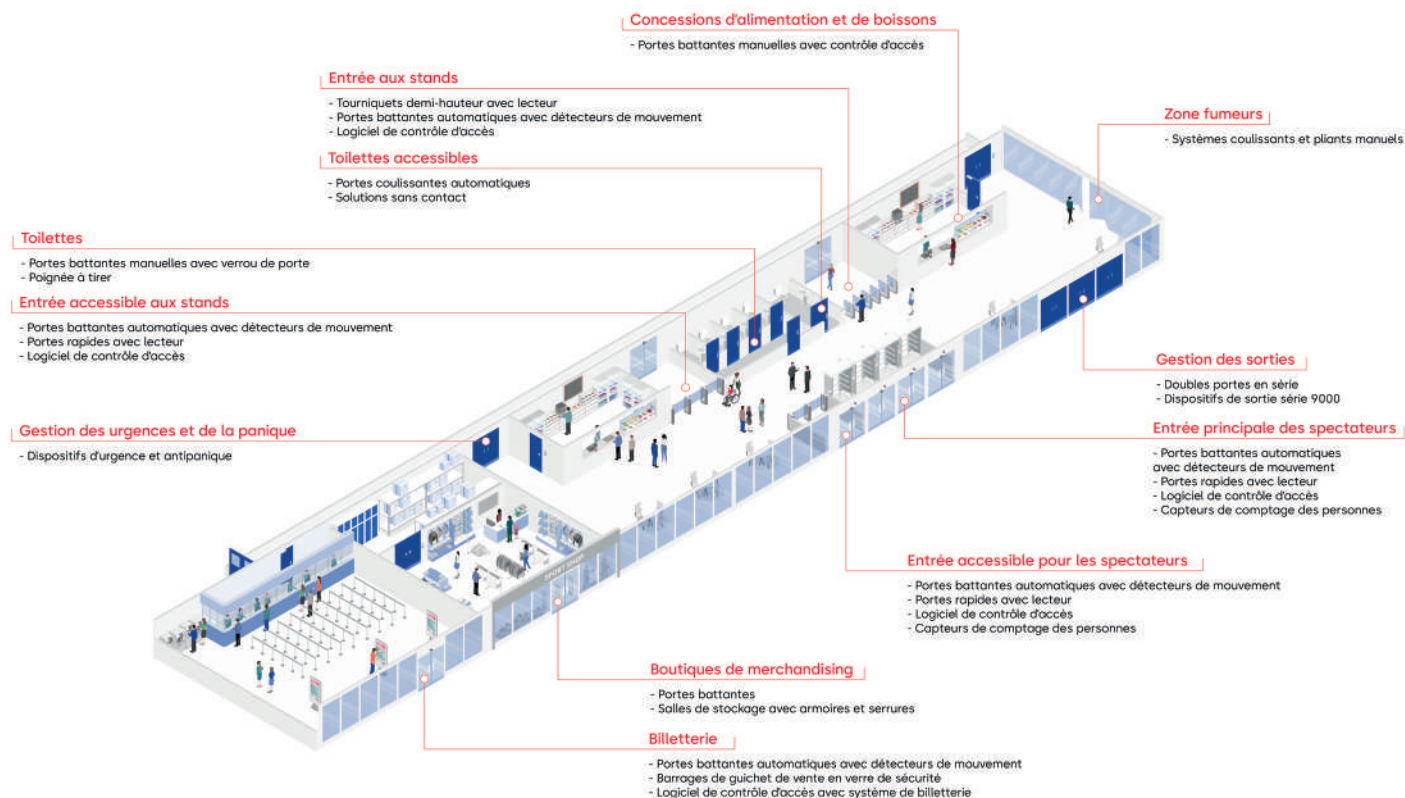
Concessions d'alimentation et de boissons
- Portes battantes manuelles avec contrôle d'accès

Entrée aux stands
- Tourniquets demi-hauteur avec lecteur
- Portes battantes automatiques avec détecteurs de mouvement
- Logiciel de contrôle d'accès

Zone fumeurs
- Systèmes coulissants et pliants manuels

Toilettes accessibles
- Portes coulissantes automatiques
- Solutions sans contact

Toilettes
- Portes battantes manuelles avec verrou de porte
- Poignée à tirer

Entrée accessible aux stands
- Portes battantes automatiques avec détecteurs de mouvement
- Portes rapides avec lecteur
- Logiciel de contrôle d'accès

Gestion des sorties
- Doubles portes en série
- Dispositifs de sortie série 9000

Gestion des urgences et de la panique
- Dispositifs d'urgence et antipanique

Entrée principale des spectateurs
- Portes battantes automatiques avec détecteurs de mouvement
- Portes rapides avec lecteur
- Logiciel de contrôle d'accès
- Capteurs de comptage des personnes

Entrée accessible pour les spectateurs
- Portes battantes automatiques avec détecteurs de mouvement
- Portes rapides avec lecteur
- Logiciel de contrôle d'accès
- Capteurs de comptage des personnes

Boutiques de merchandising
- Portes battantes
- Salles de stockage avec armoires et serrures

Billetterie
- Portes battantes automatiques avec détecteurs de mouvement
- Barrages de guichet de vente en verre de sécurité
- Logiciel de contrôle d'accès avec système de billetterie